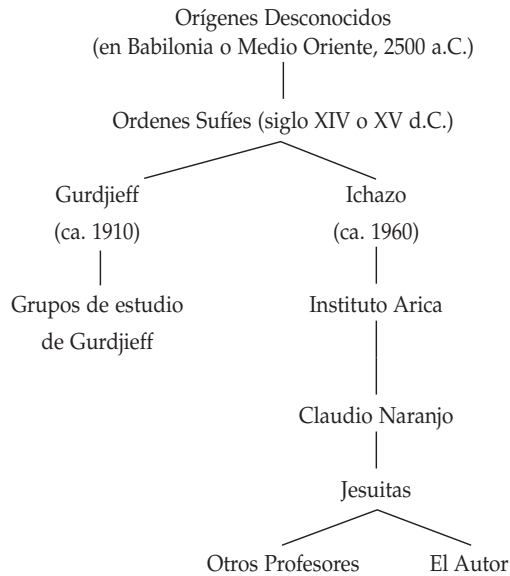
Orígenes Desconocidos
(en Babilonia o Medio Oriente, 2500 a.C.)

Ordenes Sufíes (siglo XIV o XV d.C.)

Gurdjieff
(ca. 1910)

Grupos de estudio de Gurdjieff

Ichazo
(ca. 1960)

Instituto Arica

Claudio Naranjo

Jesuitas

Otros Profesores

El Autor